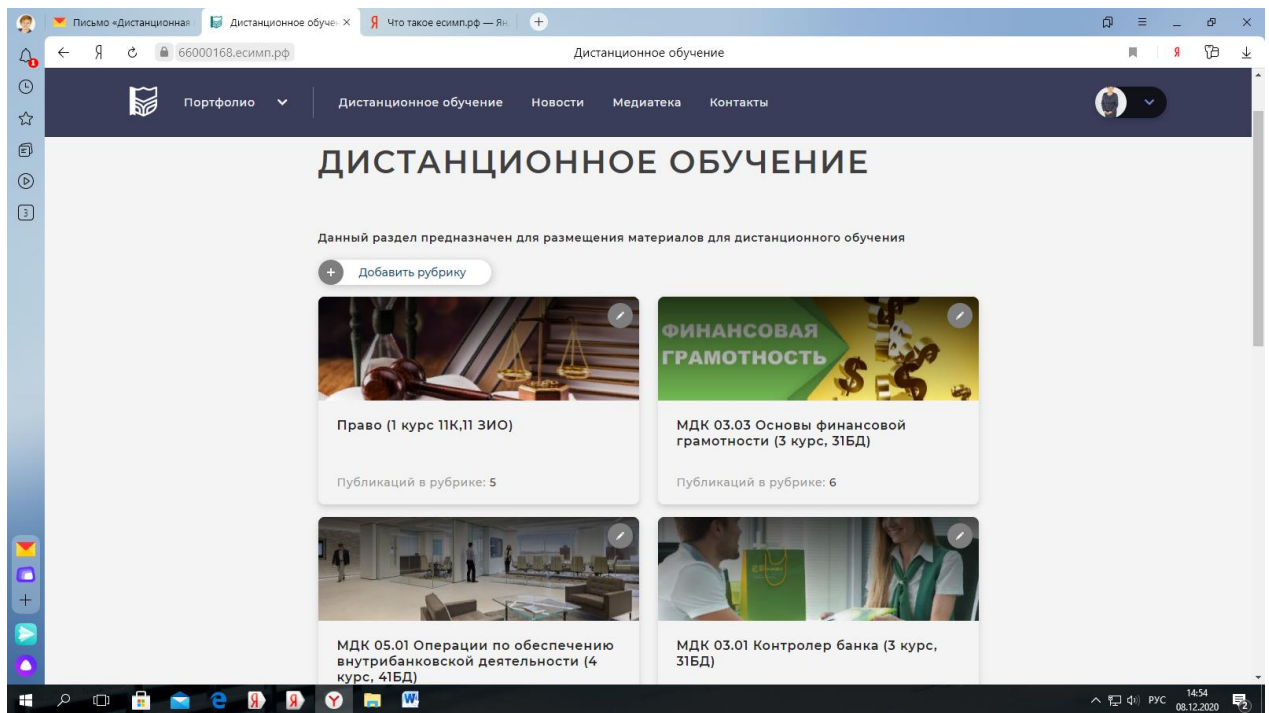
Письмо «Дистанционная | Дистанционное обуче ✕ | Что такое есимп.рф — Ян

66000168.есимп.рф
Дистанционное обучение

Портфолио
Дистанционное обучение
Новости
Медиатека
Контакты

ДИСТАНЦИОННОЕ ОБУЧЕНИЕ

Данный раздел предназначен для размещения материалов для дистанционного обучения

Добавить рубрику

Право (1 курс 11К,11 ЗИО)

Публикаций в рубрике: 5

ФИНАНСОВАЯ ГРАМОТНОСТЬ

МДК 03.03 Основы финансовой грамотности (3 курс, 31БД)

Публикаций в рубрике: 6

МДК 05.01 Операции по обеспечению внутрибанковской деятельности (4 курс, 41БД)

МДК 03.01 Контролер банка (3 курс, 31БД)

РУС 14:54 08.12.2020